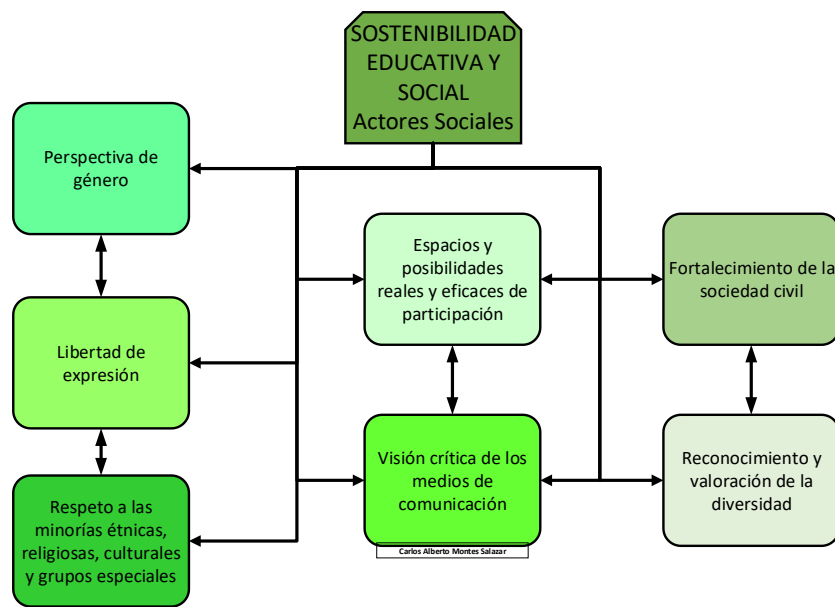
SOSTENIBILIDAD EDUCATIVA Y SOCIAL
Actores Sociales

Perspectiva de género

Libertad de expresión

Respeto a las minorías étnicas, religiosas, culturales y grupos especiales

Espacios y posibilidades reales y eficaces de participación

Visión crítica de los medios de comunicación

Carlos Alberto Montes Salazar

Fortalecimiento de la sociedad civil

Reconocimiento y valoración de la diversidad